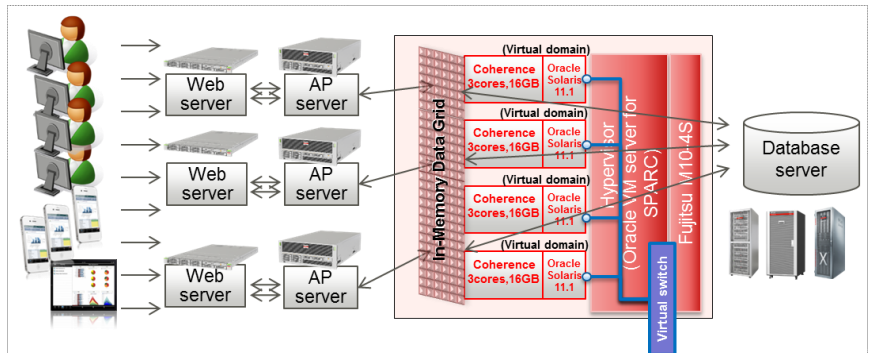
Web server

AP server

Web server

AP server

Web server

AP server

In-Memory Data Grid

(Virtual domain)
Coherence 3cores,16GB
Oracle Solaris 11.1

(Virtual domain)
Coherence 3cores,16GB
Oracle Solaris 11.1

(Virtual domain)
Coherence 3cores,16GB
Oracle Solaris 11.1

(Virtual domain)
Coherence 3cores,16GB
Oracle Solaris 11.1

Hypervisor (Oracle VM server for SPARC)

Fujitsu M10-4S

Virtual switch

Database server